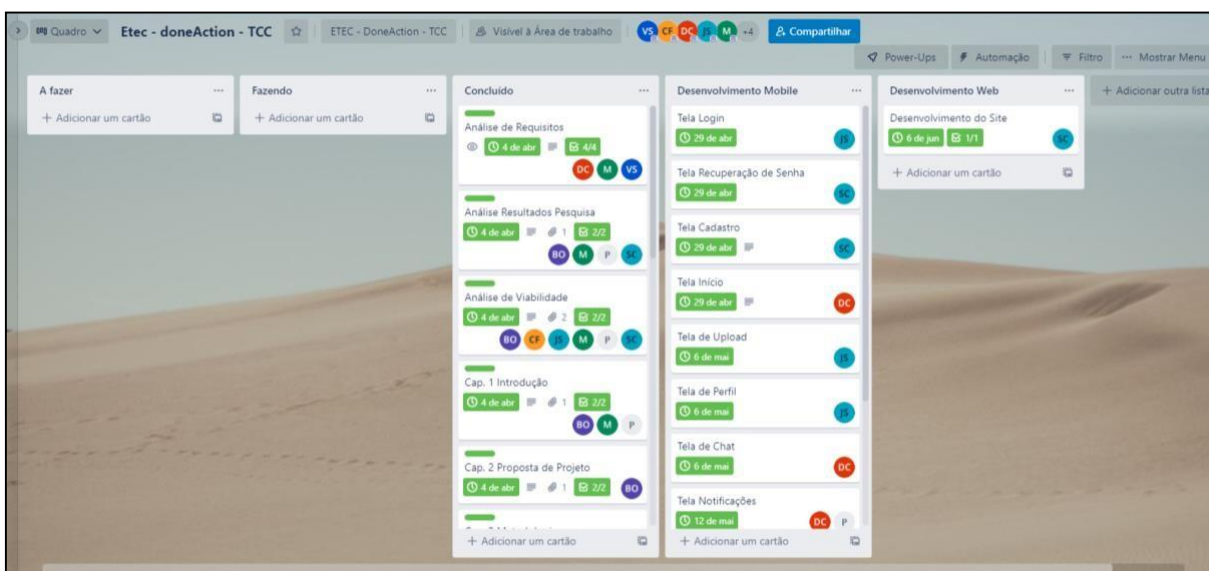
Quadro Etec - doneAction - TCC ETEC - DoneAction - TCC Visível à Área de trabalho VS CF DC JS M +4 Compartilhar

Power-Ups Automação Filtro ··· Mostrar Menu

A fazer ···
+ Adicionar um cartão

Fazendo ···
+ Adicionar um cartão

Concluído ···

Análise de Requisitos
4 de abr 4/4
DC M VS

Análise Resultados Pesquisa
4 de abr 1 2/2
BO M P SC

Análise de Viabilidade
4 de abr 2 2/2
BO CF JS M P SC

Cap. 1 Introdução
4 de abr 1 2/2
BO M P

Cap. 2 Proposta de Projeto
4 de abr 1 2/2 BO

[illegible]

+ Adicionar um cartão

Desenvolvimento Mobile ···

Tela Login
29 de abr JS

Tela Recuperação de Senha
29 de abr SC

Tela Cadastro
29 de abr SC

Tela Início
29 de abr DC

Tela de Upload
6 de mai JS

Tela de Perfil
6 de mai JS

Tela de Chat
6 de mai DC

Tela Notificações
12 de mai DC P

+ Adicionar um cartão

Desenvolvimento Web ···

Desenvolvimento do Site
6 de jun 1/1 SC

+ Adicionar um cartão

+ Adicionar outra lista